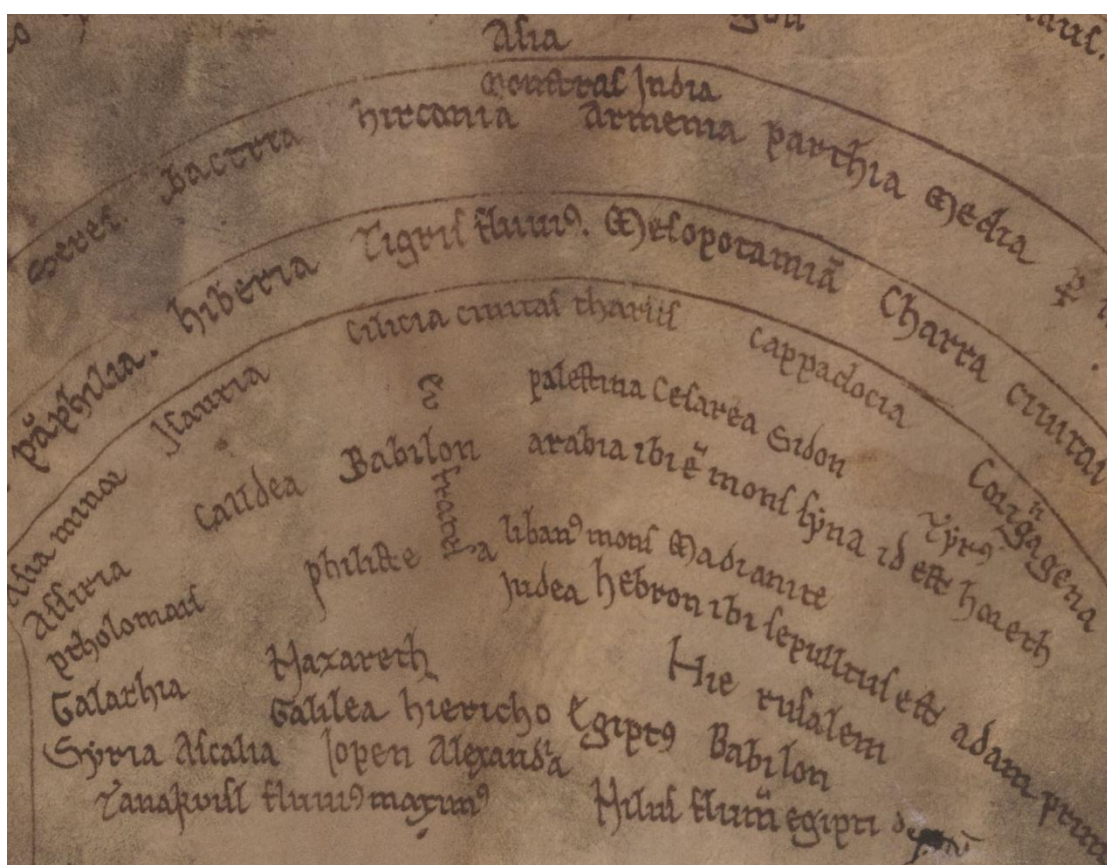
Asia
Montrial Judia
Seres. Bactria hircania Armenia Parthia Media
Tigris fluuius. Mesopotamia
paphilia. hiberia Cilicia ciuitas tharsis Charta ciuitas
Isauria cappadocia
E palestina Cesarea Sidon
Asia minor Caldea Babilon arabia ibi est mons syna id est horeb Cartagena
Assiria Tyrus
phil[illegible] Eufrates libanus mons Madianite
pholomais Judea hebron ibi sepultus est adam primus
Galathia Nazareth Hierusalem
Galilea hiericho Egiptus Babilon
Syria ascalia Jopen Alexandria
Tanais fluuius magnus Nilus fluuius egipti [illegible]